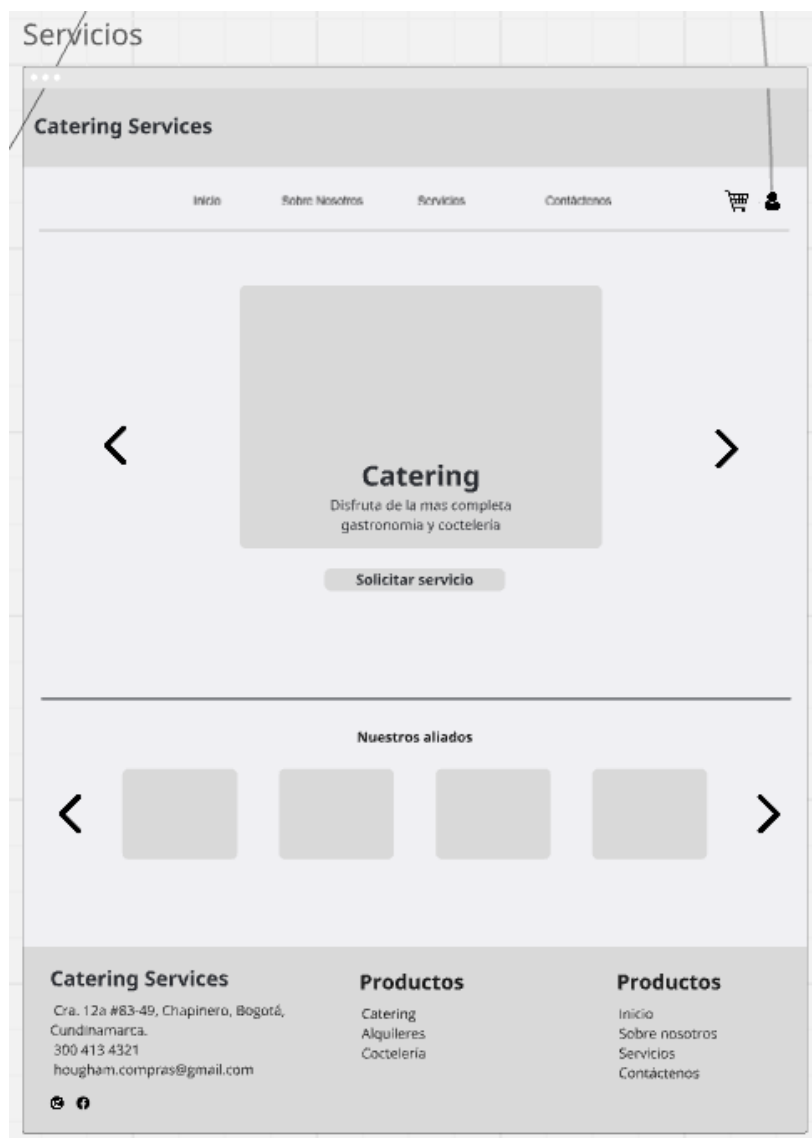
Servicios

Catering Services

Inicio Sobre Nosotros Servicios Contáctenos

<

Catering
Disfruta de la mas completa gastronomia y cocteleria

>

Solicitar servicio

Nuestros aliados

<

>

Catering Services
Cra. 12a #83-49, Chapinero, Bogotá, Cundinamarca.
300 413 4321
hougham.compras@gmail.com

Productos
Catering
Alquileres
Cocteleria

Productos
Inicio
Sobre nosotros
Servicios
Contáctenos